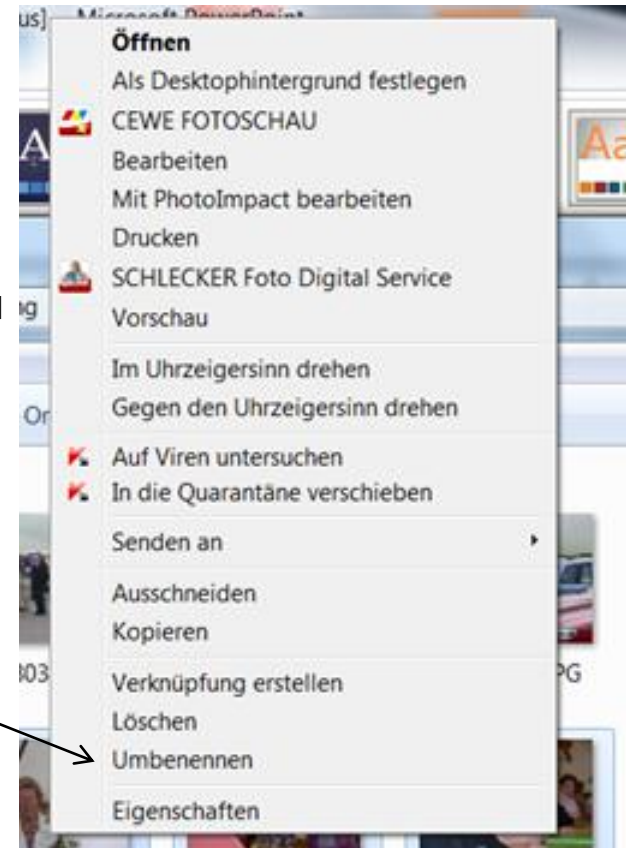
us] Microsoft PowerPoint

A

Aa

g

Or

03

PG

Öffnen
Als Desktophintergrund festlegen
CEWE FOTOSCHAU
Bearbeiten
Mit PhotoImpact bearbeiten
Drucken
SCHLECKER Foto Digital Service
Vorschau

Im Uhrzeigersinn drehen
Gegen den Uhrzeigersinn drehen

Auf Viren untersuchen
In die Quarantäne verschieben

Senden an

Ausschneiden
Kopieren

Verknüpfung erstellen
Löschen
Umbenennen

Eigenschaften